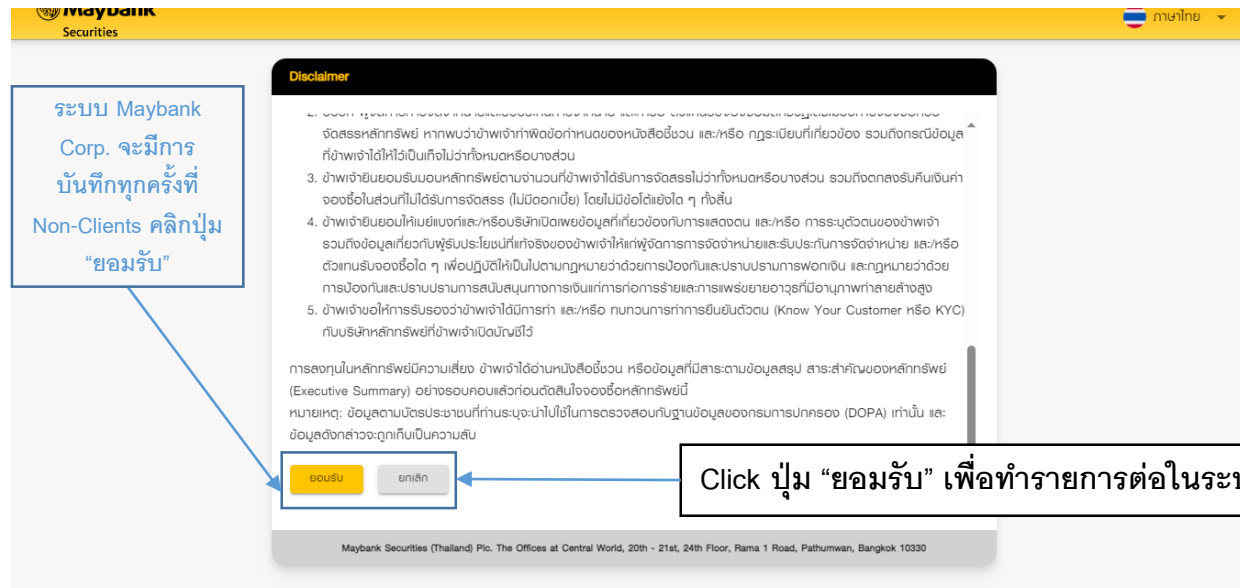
Maybank Securities

ภาษาไทย

ระบบ Maybank Corp. จะมีการบันทึกทุกครั้งที่ Non-Clients คลิกปุ่ม "ยอมรับ"

Disclaimer

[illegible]
จัดสรรหลักทรัพย์ หากพบว่าข้าพเจ้าทำผิดข้อกำหนดของหนังสือชี้ชวน และ/หรือ กฎระเบียบที่เกี่ยวข้อง รวมถึงกรณีข้อมูลที่ข้าพเจ้าได้ให้ไว้เป็นเท็จไม่ว่าทั้งหมดหรือบางส่วน

3. ข้าพเจ้ายินยอมรับมอบหลักทรัพย์ตามจำนวนที่ข้าพเจ้าได้รับการจัดสรรไม่ว่าทั้งหมดหรือบางส่วน รวมถึงตกลงรับคืนเงินค่าจองซื้อในส่วนที่ไม่ได้รับการจัดสรร (ไม่มีดอกเบี้ย) โดยไม่มีข้อโต้แย้งใด ๆ ทั้งสิ้น

4. ข้าพเจ้ายินยอมให้เมย์แบงก์และ/หรือบริษัทเปิดเผยข้อมูลที่เกี่ยวข้องกับการแสดงตน และ/หรือ การระบุตัวตนของข้าพเจ้า รวมถึงข้อมูลเกี่ยวกับผู้รับประโยชน์ที่แท้จริงของข้าพเจ้าให้แก่ผู้จัดการการจัดจำหน่ายและรับประกันการจัดจำหน่าย และ/หรือ ตัวแทนรับจองซื้อใด ๆ เพื่อปฏิบัติให้เป็นไปตามกฎหมายว่าด้วยการป้องกันและปราบปรามการฟอกเงิน และกฎหมายว่าด้วยการป้องกันและปราบปรามการสนับสนุนทางการเงินแก่การก่อการร้ายและการแพร่ขยายอาวุธที่มีอานุภาพทำลายล้างสูง

5. ข้าพเจ้าขอให้การรับรองว่าข้าพเจ้าได้มีการทำ และ/หรือ ทบทวนการทำการยืนยันตัวตน (Know Your Customer หรือ KYC) กับบริษัทหลักทรัพย์ที่ข้าพเจ้าเปิดบัญชีไว้

การลงทุนในหลักทรัพย์มีความเสี่ยง ข้าพเจ้าได้อ่านหนังสือชี้ชวน หรือข้อมูลที่มีสาระตามข้อมูลสรุป สาระสำคัญของหลักทรัพย์ (Executive Summary) อย่างรอบคอบแล้วก่อนตัดสินใจจองซื้อหลักทรัพย์นี้
หมายเหตุ: ข้อมูลตามบัตรประชาชนที่ท่านระบุจะนำไปใช้ในการตรวจสอบกับฐานข้อมูลของกรมการปกครอง (DOPA) เท่านั้น และข้อมูลดังกล่าวจะถูกเก็บเป็นความลับ

ยอมรับ ยกเลิก

Click ปุ่ม "ยอมรับ" เพื่อทำรายการต่อในระบ

Maybank Securities (Thailand) Plc. The Offices at Central World, 20th - 21st, 24th Floor, Rama 1 Road, Pathumwan, Bangkok 10330